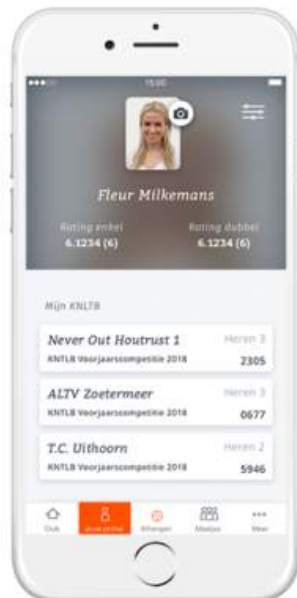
15:00

Fleur Milkemans

Rating enkel
6.1234 (6)

Rating dubbel
6.1234 (6)

Mijn KNLTB

Never Out Houtrust 1
KNTLB Voorjaarscompetitie 2018
Heren 3
2305

ALTV Zoetermeer
KNTLB Voorjaarscompetitie 2018
Heren 3
0677

T.C. Uithoorn
KNTLB Voorjaarscompetitie 2018
Heren 2
5946

Club
Jouw profiel
Afhangen
Maatjes
Meer